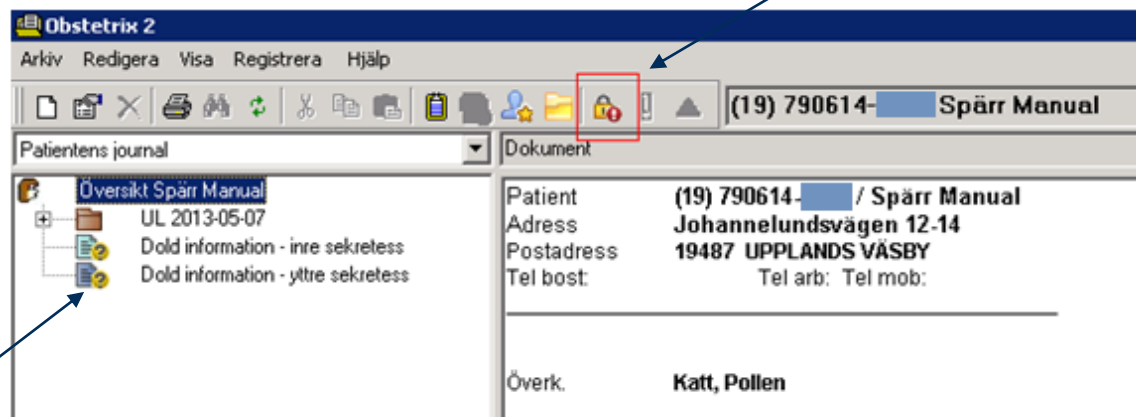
Obstetrix 2

Arkiv Redigera Visa Registrera Hjälp

(19) 790614- Spärr Manual

Patientens journal

Dokument

Översikt Spärr Manual
UL 2013-05-07
Dold information - inre sekretess
Dold information - yttre sekretess

| Patient | (19) 790614- / Spärr Manual |
|---|---|
| Adress | Johannelundsvägen 12-14 |
| Postadress | 19487 UPPLANDS VÄSBY |
| Tel bost: | Tel arb: Tel mob: |

Överk. Katt, Pollen